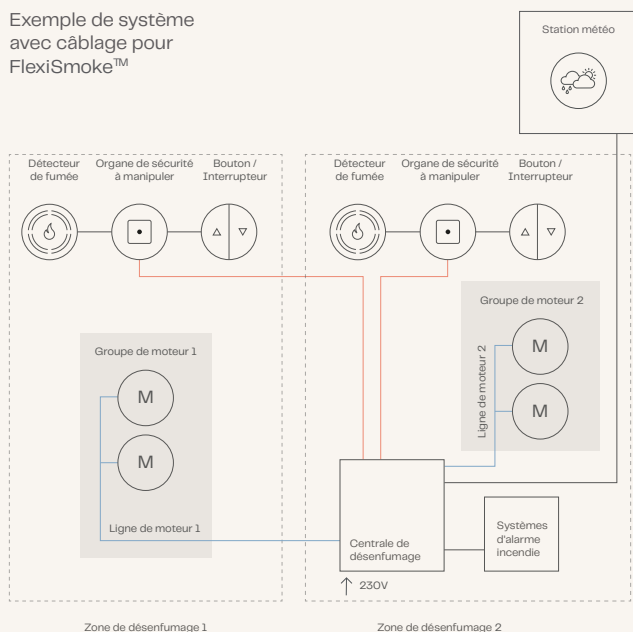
Exemple de système avec câblage pour FlexiSmoke™

Station météo

Détecteur de fumée

Organe de sécurité à manipuler

Bouton / Interrupteur

Détecteur de fumée

Organe de sécurité à manipuler

Bouton / Interrupteur

Groupe de moteur 2

Ligne de moteur 2

M

M

Groupe de moteur 1

M

M

Ligne de moteur 1

Centrale de désenfumage

Systèmes d'alarme incendie

230V

Zone de désenfumage 1

Zone de désenfumage 2